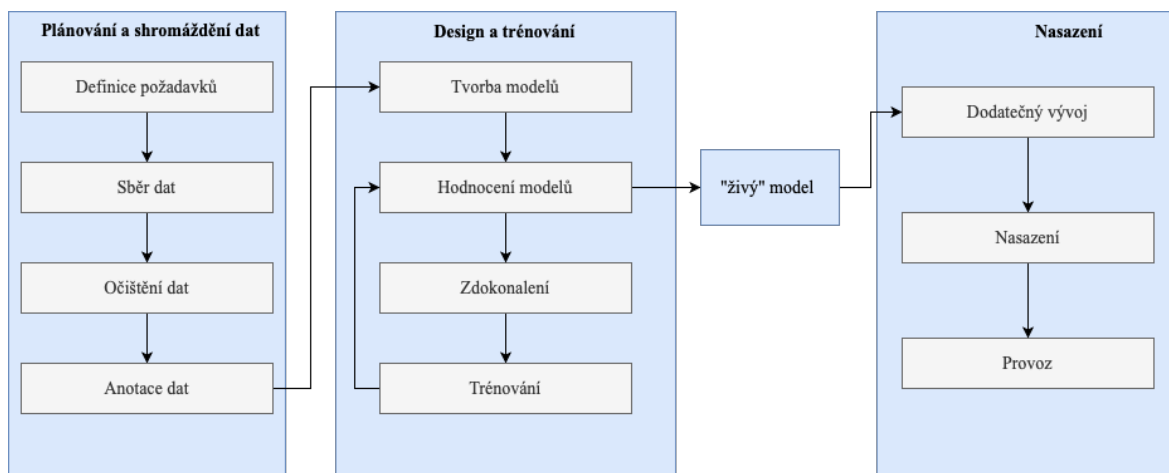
Plánování a shromáždění dat

Definice požadavků

Sběr dat

Očištění dat

Anotace dat

Design a trénování

Tvorba modelů

Hodnocení modelů

Zdokonalení

Trénování

"živý" model

Nasazení

Dodatečný vývoj

Nasazení

Provoz